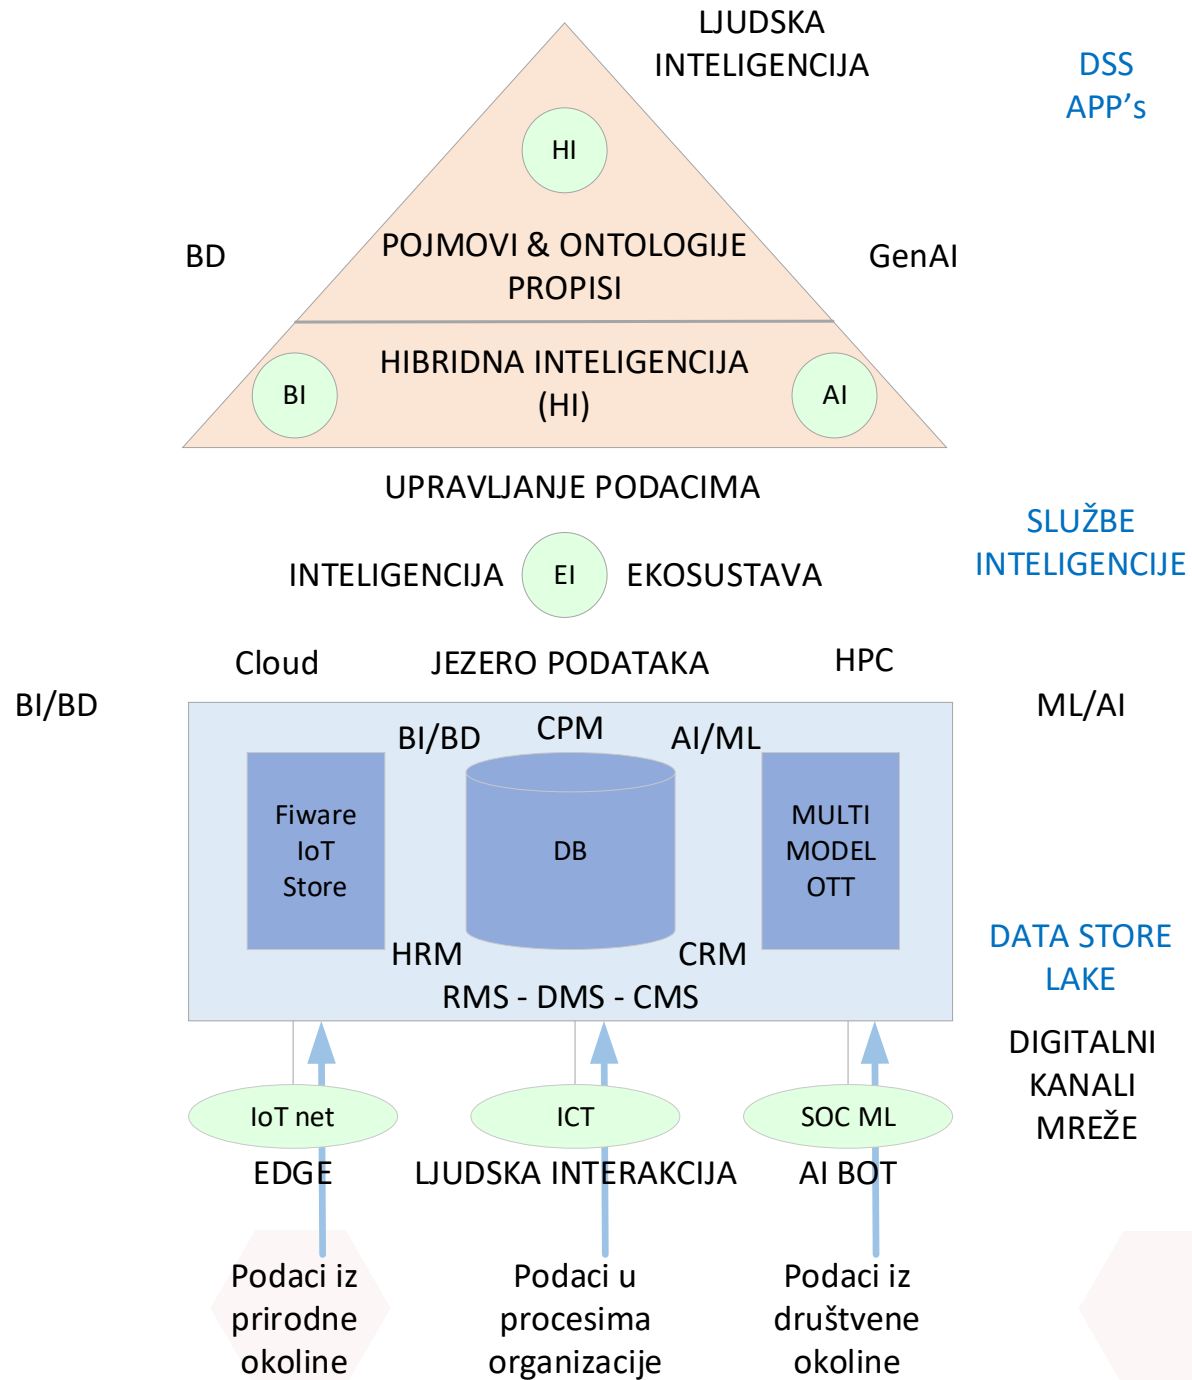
LJUDSKA INTELIGENCIJA

DSS APP's

HI

BD

POJMOVI & ONTOLOGIJE PROPISI

GenAI

HIBRIDNA INTELIGENCIJA (HI)

BI

AI

UPRAVLJANJE PODACIMA

SLUŽBE INTELIGENCIJE

INTELIGENCIJA EI EKOSUSTAVA

Cloud JEZERO PODATAKA HPC

BI/BD

ML/AI

BI/BD CPM AI/ML

Fiware IoT Store

DB

MULTI MODEL OTT

HRM CRM

RMS - DMS - CMS

DATA STORE LAKE

DIGITALNI KANALI MREŽE

IoT net

ICT

SOC ML

EDGE LJUDSKA INTERAKCIJA AI BOT

Podaci iz prirodne okoline

Podaci u procesima organizacije

Podaci iz društvene okoline